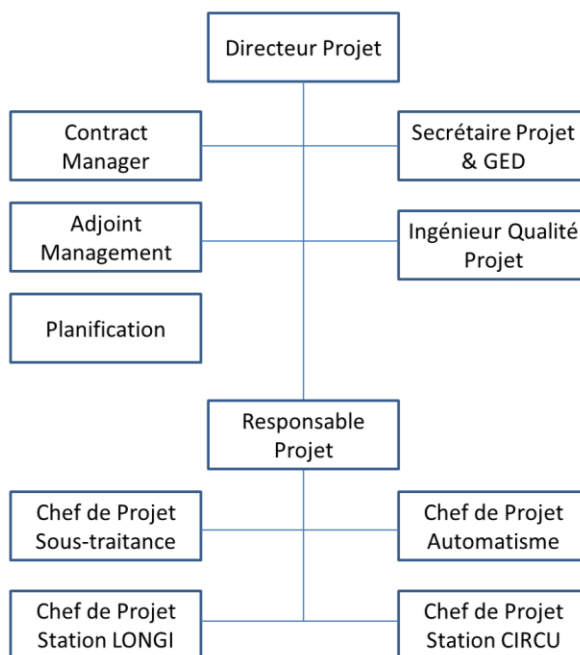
Directeur Projet

Contract Manager

Secrétaire Projet & GED

Adjoint Management

Ingénieur Qualité Projet

Planification

Responsable Projet

Chef de Projet Sous-traitance

Chef de Projet Automatisme

Chef de Projet Station LONGI

Chef de Projet Station CIRCU